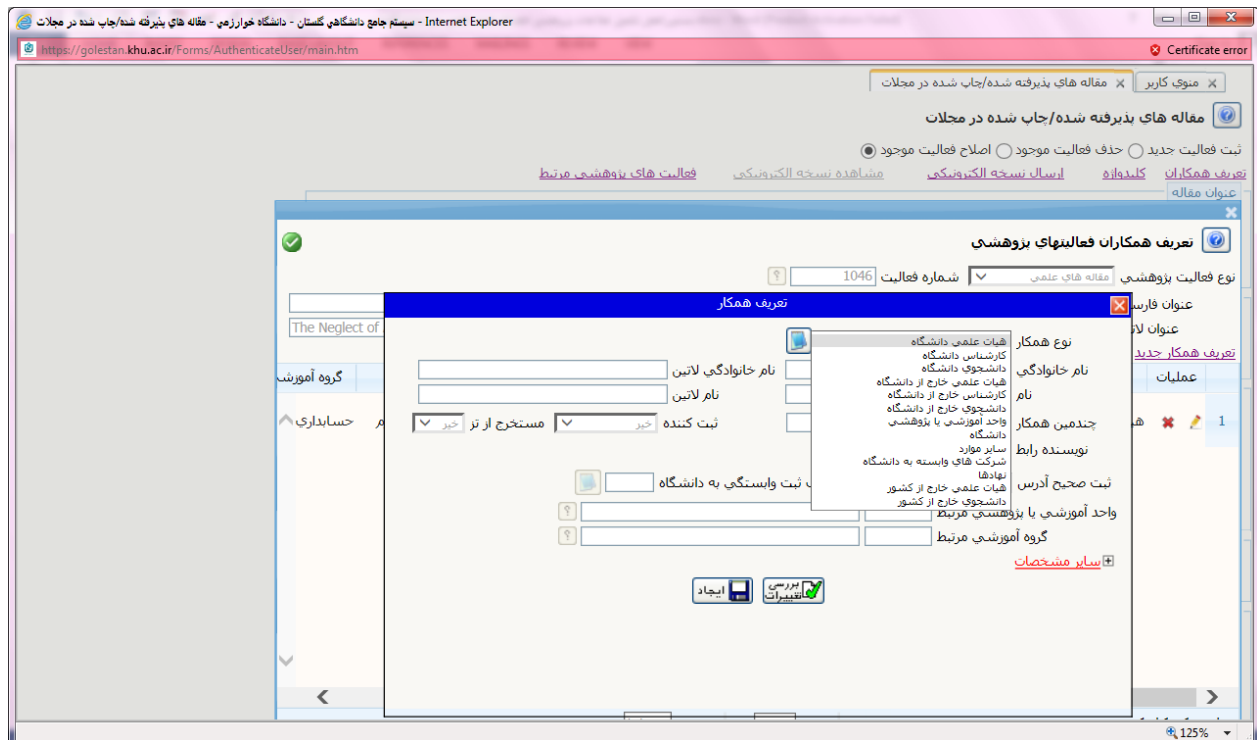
Internet Explorer - سيستم جامع دانشگاهي گلستان - دانشگاه خوارزمي - مقاله هاي پذيرفته شده/چاپ شده در مجلات

https://golestan.khu.ac.ir/Forms/AuthenticateUser/main.htm

Certificate error

منوي كاربر | مقاله هاي پذيرفته شده/چاپ شده در مجلات

مقاله هاي پذيرفته شده/چاپ شده در مجلات

ثبت فعاليت جديد ◯ حذف فعاليت موجود ◯ اصلاح فعاليت موجود ◉

تعريف همكاران | كليدواژه | ارسال نسخه الكترونيكي | مشاهده نسخه الكترونيكي | فعاليت هاي پژوهشي مرتبط

عنوان مقاله

تعريف همكاران فعاليتهاي پژوهشي

نوع فعاليت پژوهشي مقاله هاي علمي | شماره فعاليت 1046

عنوان فارسي

عنوان لاتين The Neglect of

تعريف همكار جديد

عمليات | گروه آموزشي

1 | حسابداري

تعريف همكار

نوع همكار

هيات علمي دانشگاه
كارشناس دانشگاه
دانشجوي دانشگاه
هيات علمي خارج از دانشگاه
كارشناس خارج از دانشگاه
دانشجوي خارج از دانشگاه
واحد آموزشي يا پژوهشي دانشگاه
ساير موارد
شركت هاي وابسته به دانشگاه
نهادها
هيات علمي خارج از كشور
دانشجوي خارج از كشور

نام خانوادگي | نام خانوادگي لاتين

نام | نام لاتين

چندمين همكار | ثبت كننده خير | مستخرج از تز خير

نويسنده رابط

ثبت صحيح آدرس | ثبت وابستگي به دانشگاه

واحد آموزشي يا پژوهشي مرتبط

گروه آموزشي مرتبط

ساير مشخصات

بررسي تغييرات | ايجاد

125%